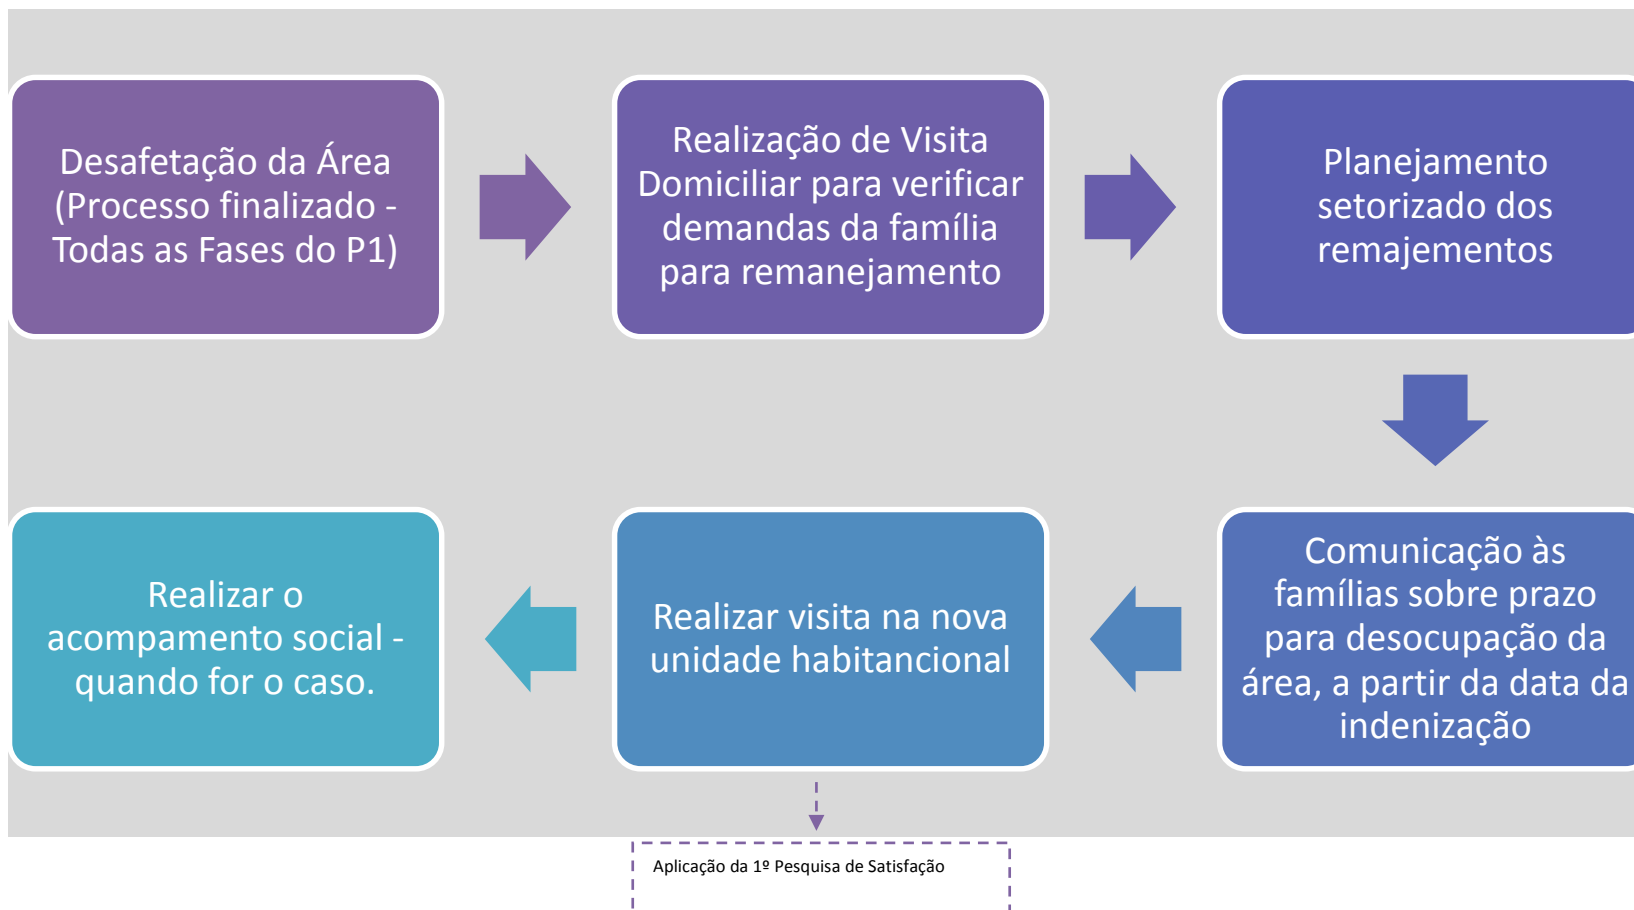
Desafetação da Área (Processo finalizado - Todas as Fases do P1)

Realização de Visita Domiciliar para verificar demandas da família para remanejamento

Planejamento setorizado dos remajementos

Comunicação às famílias sobre prazo para desocupação da área, a partir da data da indenização

Realizar visita na nova unidade habitancional

Realizar o acompamento social - quando for o caso.

Aplicação da 1º Pesquisa de Satisfação